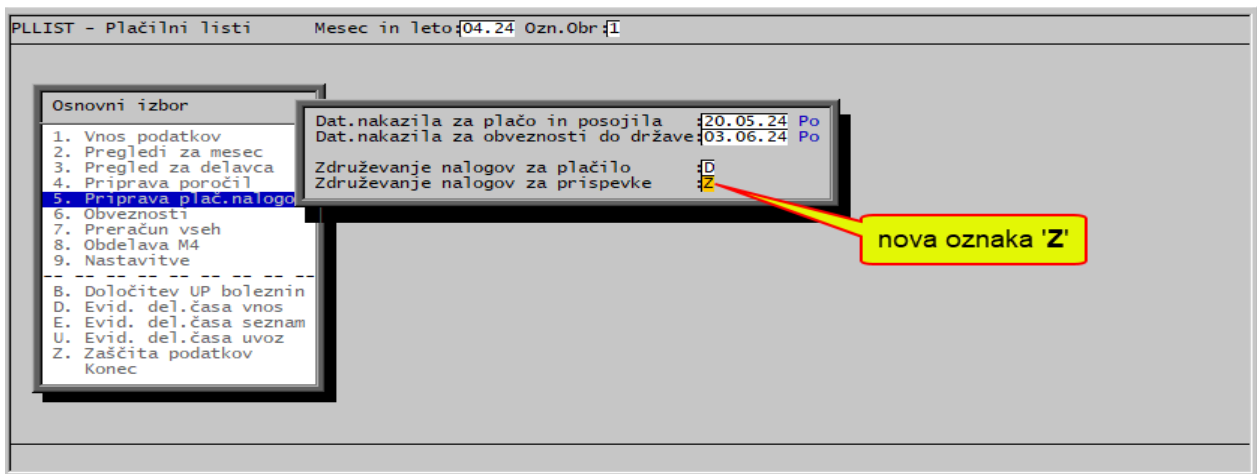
PLLIST - Plačilni listi     Mesec in leto:04.24 Ozn.Obr:1

Osnovni izbor

1. Vnos podatkov
2. Pregledi za mesec
3. Pregled za delavca
4. Priprava poročil
5. Priprava plač.nalogo
6. Obveznosti
7. Preračun vseh
8. Obdelava M4
9. Nastavitve
B. Določitev UP boleznin
D. Evid. del.časa vnos
E. Evid. del.časa seznam
U. Evid. del.časa uvoz
Z. Zaščita podatkov
Konec

Dat.nakazila za plačo in posojila :20.05.24 Po
Dat.nakazila za obveznosti do države:03.06.24 Po

Združevanje nalogov za plačilo :D
Združevanje nalogov za prispevke :Z

nova oznaka 'Z'